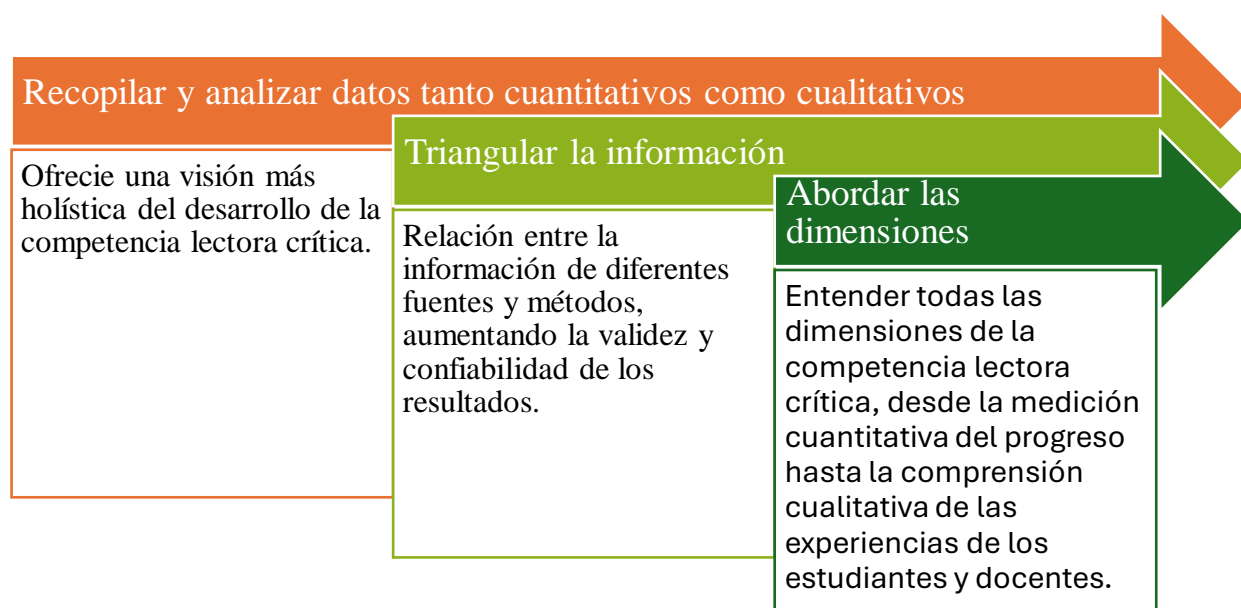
Recopilar y analizar datos tanto cuantitativos como cualitativos

Ofrecie una visión más holística del desarrollo de la competencia lectora crítica.

Triangular la información

Relación entre la información de diferentes fuentes y métodos, aumentando la validez y confiabilidad de los resultados.

Abordar las dimensiones

Entender todas las dimensiones de la competencia lectora crítica, desde la medición cuantitativa del progreso hasta la comprensión cualitativa de las experiencias de los estudiantes y docentes.